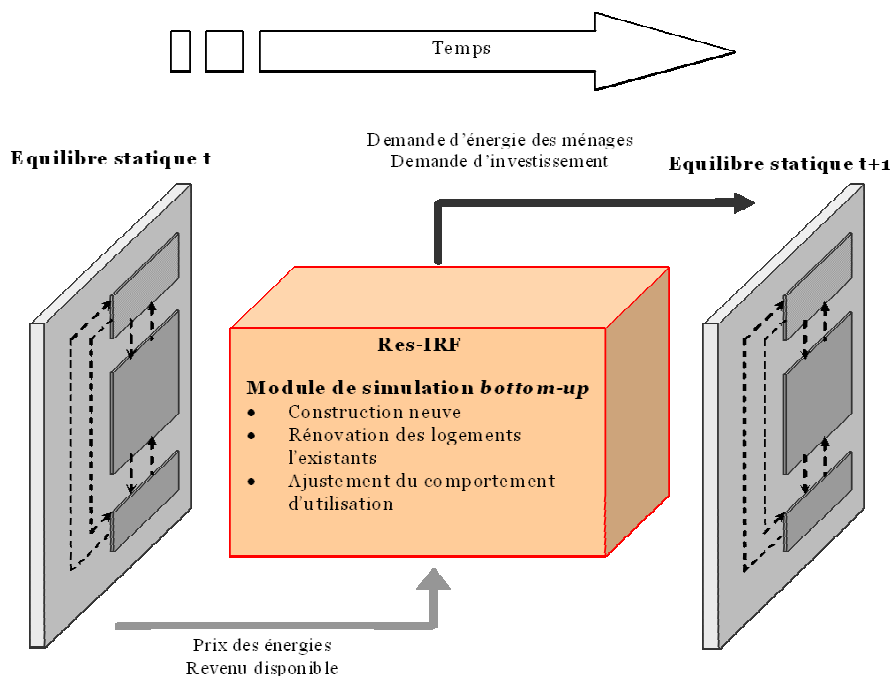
Temps

Equilibre statique t

Demande d'énergie des ménages
Demande d'investissement

Equilibre statique t+1

Res-IRF

Module de simulation *bottom-up*
- Construction neuve
- Rénovation des logements l'existants
- Ajustement du comportement d'utilisation

Prix des énergies
Revenu disponible